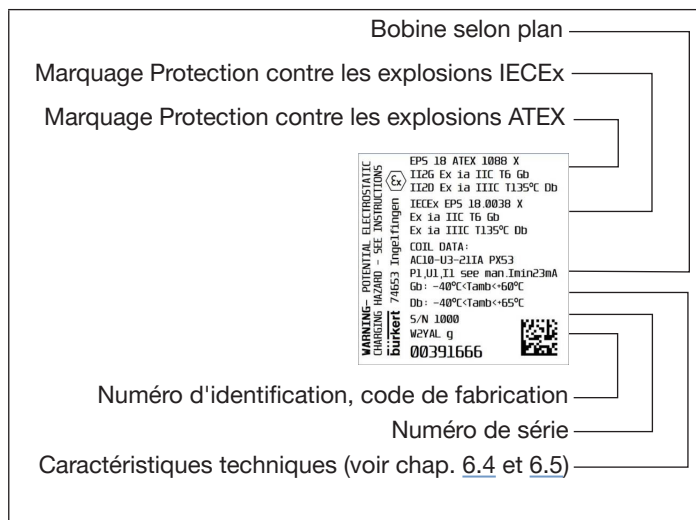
Bobine selon plan

Marquage Protection contre les explosions IECEx

Marquage Protection contre les explosions ATEX

WARNING- POTENTIAL ELECTROSTATIC CHARGING HAZARD - SEE INSTRUCTIONS

bürkert 74653 Ingelfingen

EPS 18 ATEX 1088 X
II2G Ex ia IIC T6 Gb
II2D Ex ia IIIC T135°C Db
IECEx EPS 18.0038 X
Ex ia IIC T6 Gb
Ex ia IIIC T135°C Db
COIL DATA:
AC10-U3-21IA PX53
P1,U1,I1 see man.Imin23mA
Gb: -40°C<Tamb<+60°C
Db: -40°C<Tamb<+65°C
S/N 1000
W2YAL g
00391666

Numéro d'identification, code de fabrication

Numéro de série

Caractéristiques techniques (voir chap. 6.4 et 6.5)